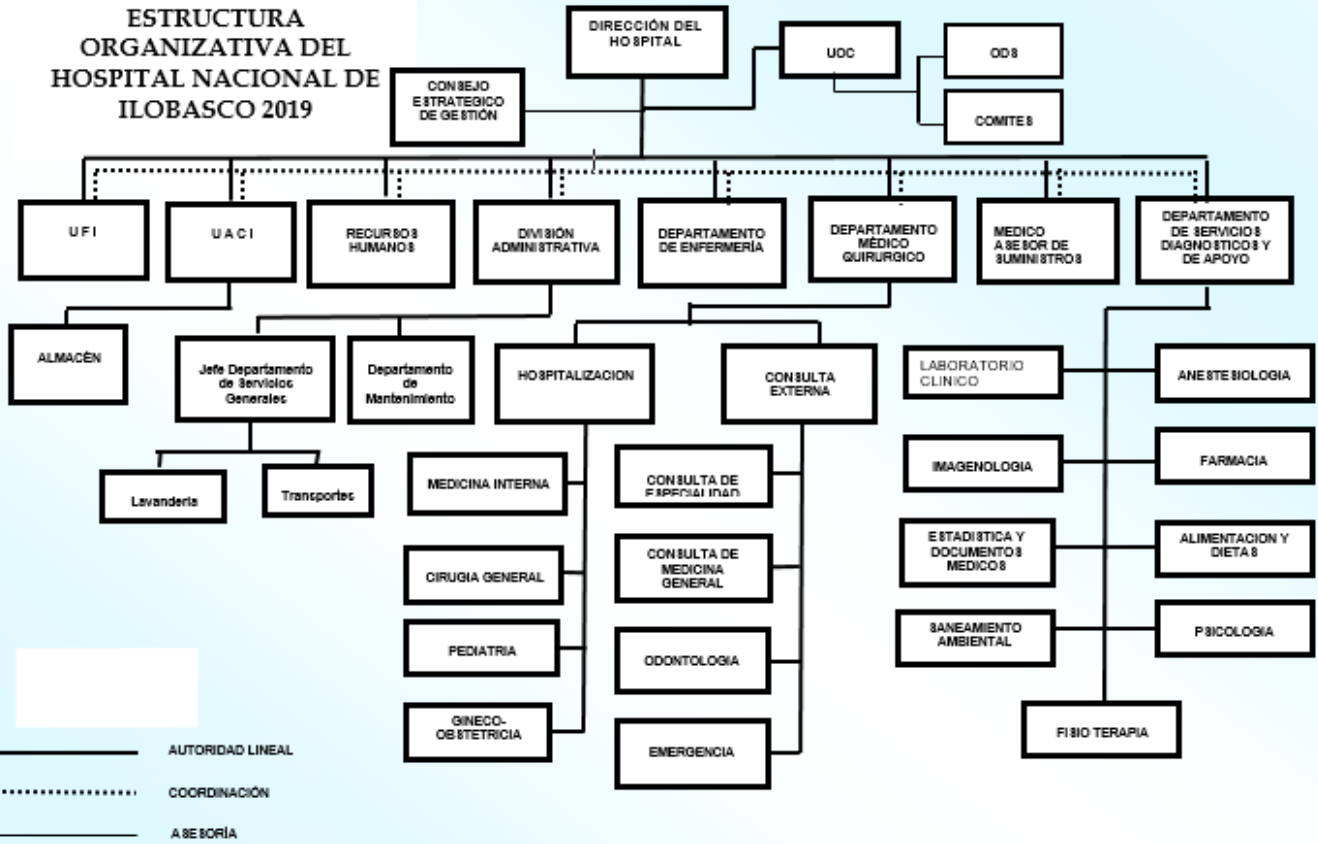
ESTRUCTURA ORGANIZATIVA DEL HOSPITAL NACIONAL DE ILOBASCO 2019

DIRECCIÓN DEL HOSPITAL

UOC

ODS

COMITES

CONSEJO ESTRATEGICO DE GESTIÓN

UFI

UACI

RECURSOS HUMANOS

DIVISIÓN ADMINISTRATIVA

DEPARTAMENTO DE ENFERMERÍA

DEPARTAMENTO MÉDICO QUIRURGICO

MEDICO ASESOR DE SUMINISTROS

DEPARTAMENTO DE SERVICIOS DIAGNOSTICOS Y DE APOYO

ALMACÉN

Jefe Departamento de Servicios Generales

Departamento de Mantenimiento

Lavandería

Transportes

HOSPITALIZACION

CONSULTA EXTERNA

MEDICINA INTERNA

CIRUGIA GENERAL

PEDIATRIA

GINECO-OBSTETRICIA

CONSULTA DE ESPECIALIDAD

CONSULTA DE MEDICINA GENERAL

ODONTOLOGIA

EMERGENCIA

LABORATORIO CLINICO

ANESTESIOLOGIA

IMAGENOLOGIA

FARMACIA

ESTADISTICA Y DOCUMENTOS MEDICOS

ALIMENTACION Y DIETAS

SANEAMIENTO AMBIENTAL

PSICOLOGIA

FISIO TERAPIA

AUTORIDAD LINEAL

COORDINACIÓN

ASESORÍA